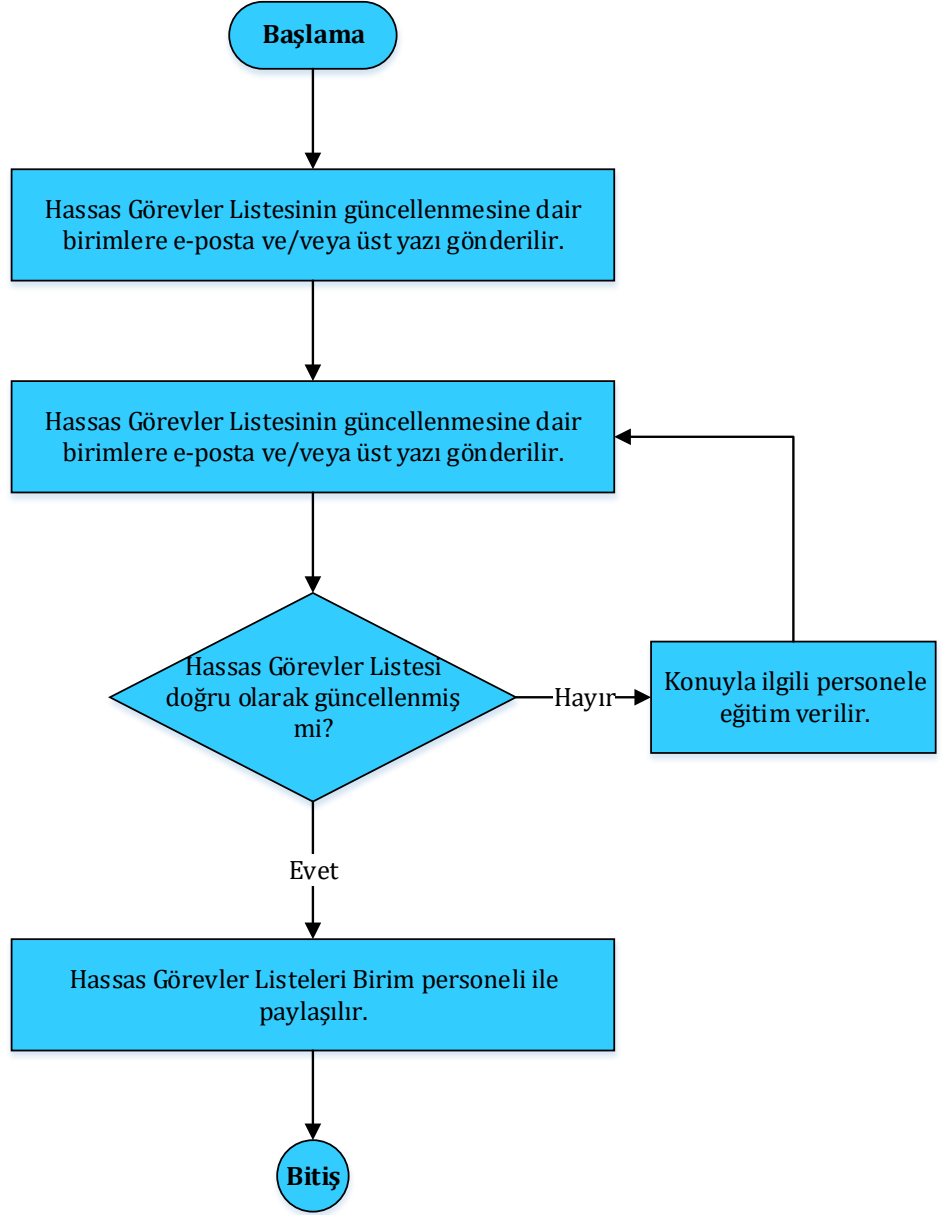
Başlama

Hassas Görevler Listesinin güncellenmesine dair birimlere e-posta ve/veya üst yazı gönderilir.

Hassas Görevler Listesinin güncellenmesine dair birimlere e-posta ve/veya üst yazı gönderilir.

Hassas Görevler Listesi doğru olarak güncellenmiş mi?

Hayır

Konuyla ilgili personele eğitim verilir.

Evet

Hassas Görevler Listeleri Birim personeli ile paylaşılır.

Bitiş